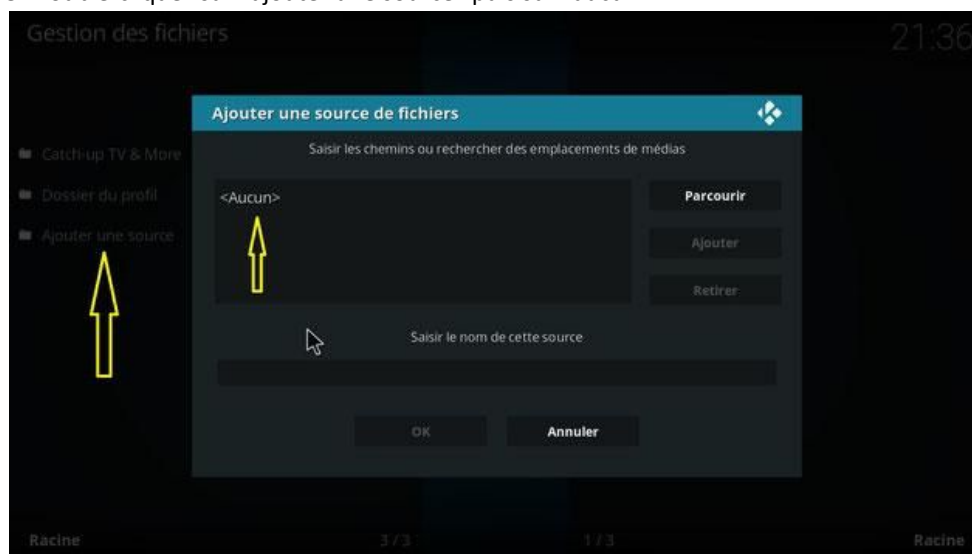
Gestion des fichiers

21:36

Catch-up TV & More

Dossier du profil

Ajouter une source

Ajouter une source de fichiers

Saisir les chemins ou rechercher des emplacements de médias

<Aucun>

Parcourir

Ajouter

Retirer

Saisir le nom de cette source

OK

Annuler

Racine

3 / 3

1 / 3

Racine